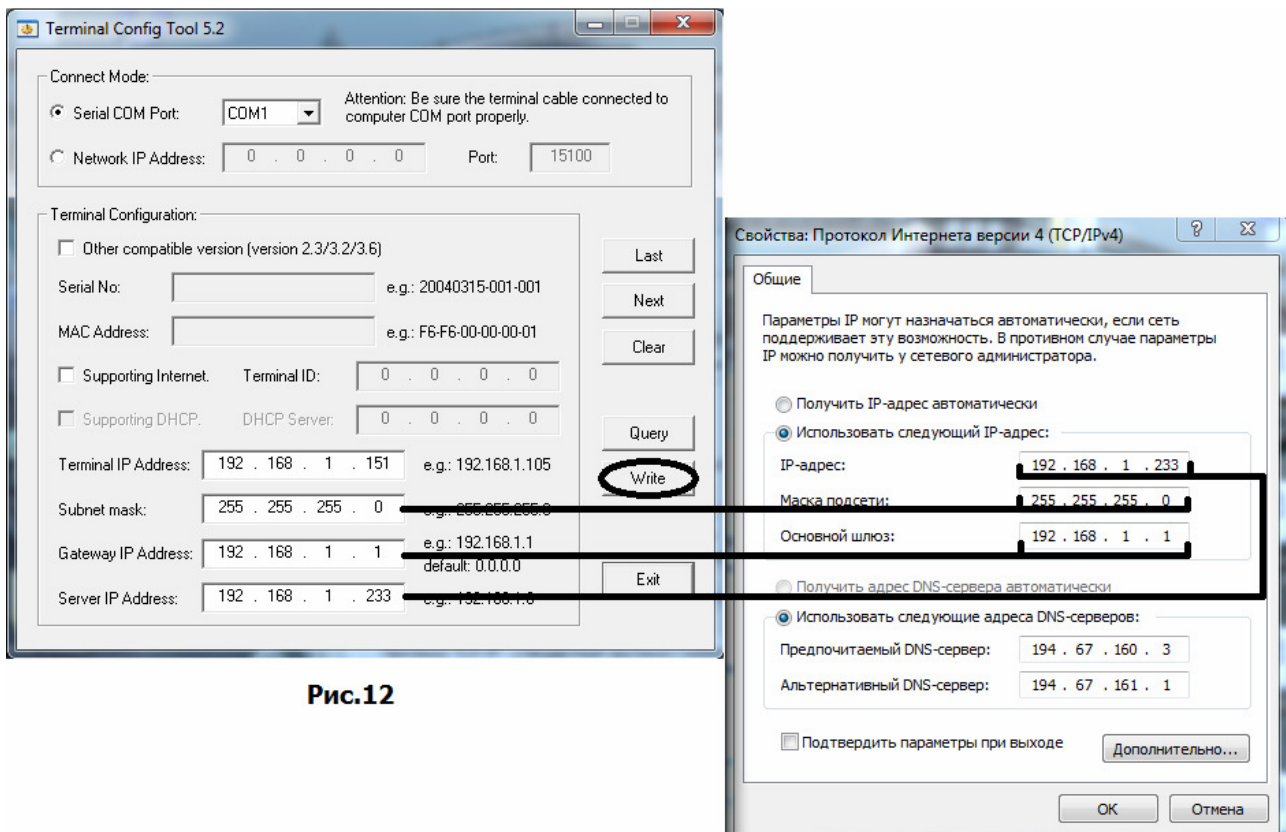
Terminal Config Tool 5.2

Connect Mode:

Serial COM Port: COM1

Attention: Be sure the terminal cable connected to computer COM port properly.

Network IP Address: 0 . 0 . 0 . 0 Port: 15100

Terminal Configuration:

Other compatible version (version 2.3/3.2/3.6)

Serial No: e.g.: 20040315-001-001

MAC Address: e.g.: F6-F6-00-00-00-01

Supporting Internet. Terminal ID: 0 . 0 . 0 . 0

Supporting DHCP. DHCP Server: 0 . 0 . 0 . 0

Terminal IP Address: 192 . 168 . 1 . 151 e.g.: 192.168.1.105

Subnet mask: 255 . 255 . 255 . 0 e.g.: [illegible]

Gateway IP Address: 192 . 168 . 1 . 1 e.g.: 192.168.1.1 default: 0.0.0.0

Server IP Address: 192 . 168 . 1 . 233 e.g.: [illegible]

Last

Next

Clear

Query

Write

Exit

Рис.12

Свойства: Протокол Интернета версии 4 (TCP/IPv4)

Общие

Параметры IP могут назначаться автоматически, если сеть поддерживает эту возможность. В противном случае параметры IP можно получить у сетевого администратора.

Получить IP-адрес автоматически

Использовать следующий IP-адрес:

IP-адрес: 192 . 168 . 1 . 233

Маска подсети: 255 . 255 . 255 . 0

Основной шлюз: 192 . 168 . 1 . 1

Получить адрес DNS-сервера автоматически

Использовать следующие адреса DNS-серверов:

Предпочитаемый DNS-сервер: 194 . 67 . 160 . 3

Альтернативный DNS-сервер: 194 . 67 . 161 . 1

Подтвердить параметры при выходе

Дополнительно...

OK

Отмена